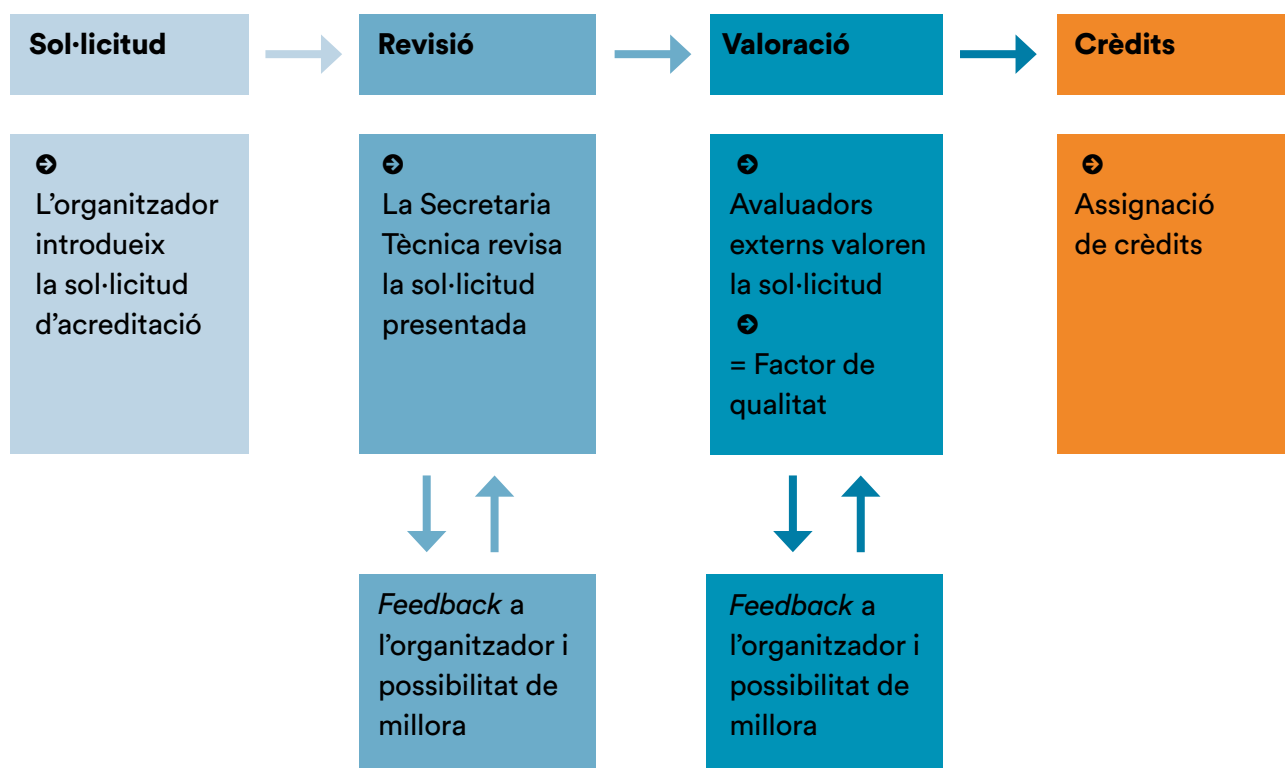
Sol·licitud

Revisió

Valoració

Crèdits

L’organitzador introdueix la sol·licitud d’acreditació

La Secretaria Tècnica revisa la sol·licitud presentada

Avaluadors externs valoren la sol·licitud

= Factor de qualitat

Assignació de crèdits

Feedback a l’organitzador i possibilitat de millora

Feedback a l’organitzador i possibilitat de millora